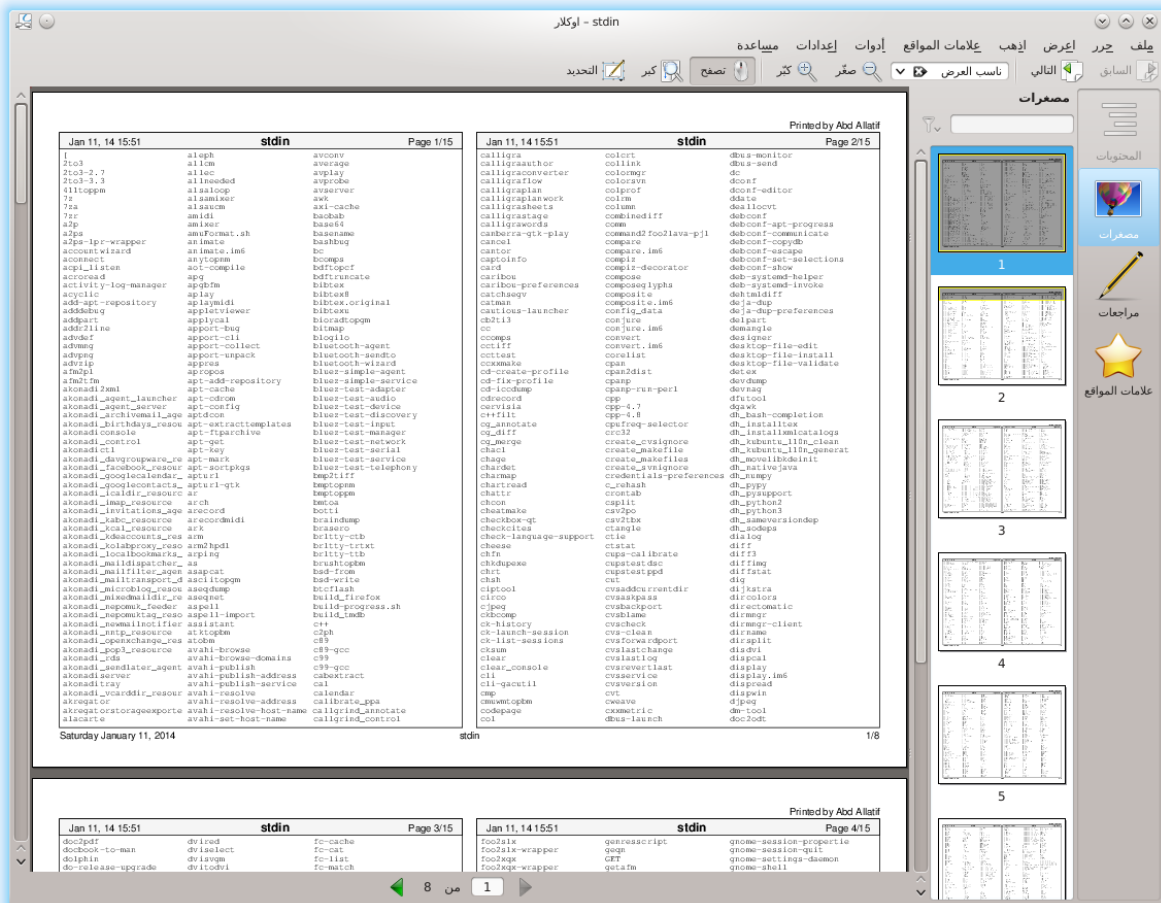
stdin – اوكلار

ملف حرر اعرض اذهب علامات المواقع أدوات إعدادات مساعدة

السابق التالي ناسب العرض كثّر صغّر تصفح كبر التحديد

مصغرات

المحتويات
مصغرات
مراجعات
علامات المواقع

Printed by Abd Allatif

Jan 11, 14 15:51 stdin Page 1/15

| | | |
|---|---|---|
| [ | aleph | avconv |
| 2to3 | allcm | average |
| 2to3-2.7 | allec | avplay |
| 2to3-3.3 | allneeded | avprobe |
| 411toppm | alsaloop | avserver |
| 7z | alsamixer | awk |
| 7za | alsaucm | axi-cache |
| 7zr | amidi | baobab |
| a2p | amixer | base64 |
| a2ps | amuFormat.sh | basename |
| a2ps-lpr-wrapper | animate | bashbug |
| accountwizard | animate.im6 | bc |
| aconnect | anytopnm | bcomps |
| acpi_listen | aot-compile | bdftopcf |
| acroread | apg | bdftruncate |
| activity-log-manager | apgbfm | bibtex |
| acyclic | aplay | bibtex8 |
| add-apt-repository | aplaymidi | bibtex.original |
| addr2line | apport-bug | bitmap |
| advdef | apport-cli | blogilo |
| advmng | apport-collect | bluetooth-agent |
| advpng | apport-unpack | bluetooth-sendto |
| advzip | appres | bluetooth-wizard |
| afm2pl | apropos | bluez-simple-agent |
| afm2tfm | apt-add-repository | bluez-simple-service |
| akonadi2xml | apt-cache | bluez-test-adapter |
| akonadi_agent_launcher | apt-cdrom | bluez-test-audio |
| akonadi_agent_server | apt-config | bluez-test-device |
| akonadi_archivemail_age | aptdcon | bluez-test-discovery |
| akonadi_birthdays_resou | apt-extracttemplates | bluez-test-input |
| akonadiconsole | apt-ftparchive | bluez-test-manager |
| akonadi_control | apt-get | bluez-test-network |
| akonadictl | apt-key | bluez-test-serial |
| akonadi_davgroupware_re | apt-mark | bluez-test-service |
| akonadi_facebook_resour | apt-sortpkgs | bluez-test-telephony |
| akonadi_googlecalendar_ | apturl | bmp2tiff |
| akonadi_googlecontacts_ | apturl-gtk | bmptopnm |
| akonadi_icaldir_resourc | ar | bmptoppm |
| akonadi_imap_resource | arch | bmtoa |
| akonadi_invitations_age | arecord | botti |
| akonadi_kabc_resource | arecordmidi | braindump |
| akonadi_kcal_resource | ark | brasero |
| akonadi_kdeaccounts_res | arm | brltty-ctb |
| akonadi_kolabproxy_reso | arm2hpdl | brltty-trtxt |
| akonadi_localbookmarks_ | arping | brltty-ttb |
| akonadi_maildispatcher_ | as | brushtopbm |
| akonadi_mailfilter_agen | asapcat | bsd-from |
| akonadi_mailtransport_d | asciitopgm | bsd-write |
| akonadi_microblog_resou | aseqdump | btcflash |
| akonadi_mixedmaildir_re | aseqnet | build_firefox |
| akonadi_nepomuk_feeder | aspell | build-progress.sh |
| akonadi_nepomuktag_reso | aspell-import | build_tmdb |
| akonadi_newmailnotifier | assistant | c++ |
| akonadi_nntp_resource | atktopbm | c2ph |
| akonadi_openxchange_res | atobm | c89 |
| akonadi_pop3_resource | avahi-browse | c89-gcc |
| akonadi_rds | avahi-browse-domains | c99 |
| akonadi_sendlater_agent | avahi-publish | c99-gcc |
| akonadiserver | avahi-publish-address | cabextract |
| akonadi_tray | avahi-publish-service | cal |
| akonadi_vcarddir_resour | avahi-resolve | calendar |
| akregator | avahi-resolve-address | calibrate_ppa |
| akregatorstorageexporte | avahi-resolve-host-name | callgrind_annotate |
| alacarte | avahi-set-host-name | callgrind_control |

Jan 11, 14 15:51 stdin Page 2/15

| | | |
|---|---|---|
| calligra | colcrt | dbus-monitor |
| calligraauthor | collink | dbus-send |
| calligraconverter | colormgr | dc |
| calligraflow | colorsvn | dconf |
| calligraplan | colprof | dconf-editor |
| calligraplanwork | colrm | ddate |
| calligrasheets | column | deallocvt |
| calligrastage | combinediff | debconf |
| calligrawords | comm | debconf-apt-progress |
| camberra-gtk-play | command2foo2lava-pjl | debconf-communicate |
| cancel | compare | debconf-copydb |
| cantor | compare.im6 | debconf-escape |
| captoinfo | compiz | debconf-set-selections |
| card | compiz-decorator | debconf-show |
| caribou | compose | deb-systemd-helper |
| caribou-preferences | composeglypha | deb-systemd-invoke |
| catchsegv | composite | dehtmldiff |
| catman | composite.im6 | deja-dup |
| cautious-launcher | config_data | deja-dup-preferences |
| cb2ti3 | conjure | delpart |
| cc | conjure.im6 | demangle |
| ccomps | convert | designer |
| cctiff | convert.im6 | desktop-file-edit |
| cctest | corelist | desktop-file-install |
| ccxmake | cpan | desktop-file-validate |
| cd-create-profile | cpan2dist | detex |
| cd-fix-profile | cpanp | devdump |
| cd-iccdump | cpanp-run-perl | devnag |
| cdrecord | cpp | dfutool |
| cervisia | cpp-4.7 | dgawk |
| c++filt | cpp-4.8 | dh_bash-completion |
| cg_annotate | cpufreq-selector | dh_installtex |
| cg_diff | crc32 | dh_installxmlcatalogs |
| cg_merge | create_cvsignore | dh_kubuntu_l10n_clean |
| chacl | create_makefile | dh_kubuntu_l10n_generat |
| chage | create_makefiles | dh_movelibkdeinit |
| chardet | create_svnignore | dh_nativejava |
| charmap | credentials-preferences | dh_numpy |
| chartread | c_rehash | dh_pypy |
| chattr | crontab | dh_pysupport |
| chcon | csplit | dh_python2 |
| cheatmake | csv2po | dh_python3 |
| checkbox-qt | csv2tbx | dh_sameversiondep |
| checkcites | ctangle | dh_sodeps |
| check-language-support | ctie | dialog |
| cheese | ctstat | diff |
| chfn | cups-calibrate | diff3 |
| chkdupexe | cupstestdsc | diffimg |
| chrt | cupstestppd | diffstat |
| chsh | cut | dig |
| ciptool | cvsaddcurrentdir | dijkstra |
| circo | cvsaskpass | dircolors |
| cjpeg | cvsbackport | directomatic |
| ckbcomp | cvsblame | dirmngr |
| ck-history | cvscheck | dirmngr-client |
| ck-launch-session | cvs-clean | dirname |
| ck-list-sessions | cvsforwardport | dirsplit |
| cksum | cvslastchange | disdvi |
| clear | cvslastlog | dispcal |
| clear_console | cvsrevertlast | display |
| cli | cvsservice | display.im6 |
| cli-gacutil | cvsversion | dispread |
| cmp | cvt | dispwin |
| cmuwmtopbm | cweave | djpeg |
| codepage | cxxmetric | dm-tool |
| col | dbus-launch | doc2odt |

Saturday January 11, 2014 stdin 1/8

Printed by Abd Allatif

Jan 11, 14 15:51 stdin Page 3/15

| | | |
|---|---|---|
| doc2pdf | dvired | fc-cache |
| docbook-to-man | dviselect | fc-cat |
| dolphin | dvisvgm | fc-list |
| do-release-upgrade | dvitodvi | fc-match |

Jan 11, 14 15:51 stdin Page 4/15

| | | |
|---|---|---|
| foo2slx | genresscript | gnome-session-propertie |
| foo2slx-wrapper | geqn | gnome-session-quit |
| foo2xqx | GET | gnome-settings-daemon |
| foo2xqx-wrapper | getafm | gnome-shell |

1
2
3
4
5

من 8 1